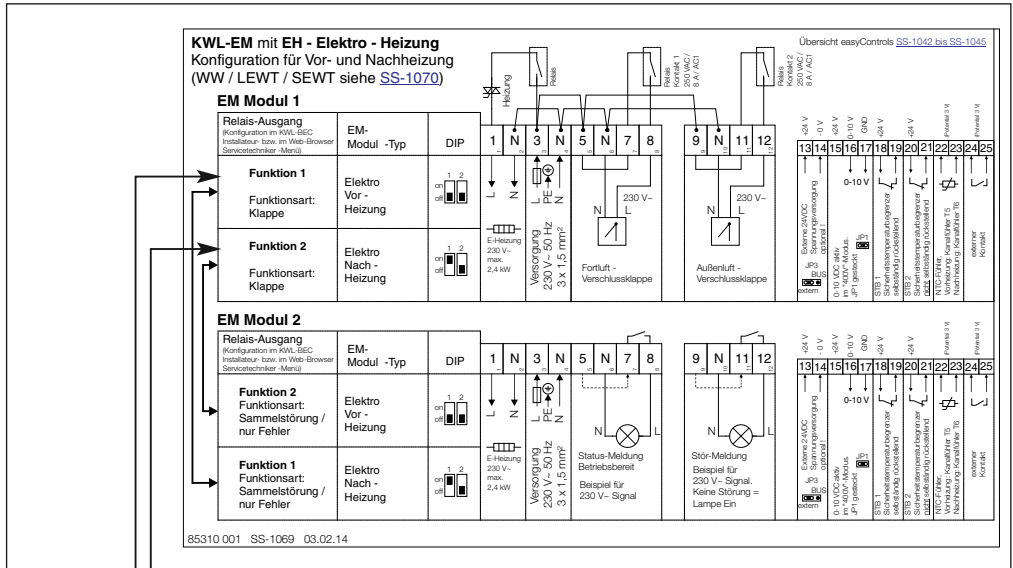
**KWL-EM** mit **EH - Elektro - Heizung**
Konfiguration für Vor- und Nachheizung
(WW / LEWT / SEWT siehe SS-1070)

Übersicht easyControls SS-1042 bis SS-1045

Heizung
Relais
Relais Kontakt 1 250 VAC / 8 A / AC1
Relais Kontakt 2 250 VAC / 8 A / AC1

**EM Modul 1**

| Relais-Ausgang (Konfiguration im KWL-BEC Installateur- bzw. im Web-Browser Servicetechniker -Menü) | EM-Modul -Typ | DIP |
|---|---|---|
| **Funktion 1** Funktionsart: Klappe | Elektro Vor - Heizung | on off 1 2 |
| **Funktion 2** Funktionsart: Klappe | Elektro Nach - Heizung | on off 1 2 |

1 N 3 N 5 N 7 8 9 N 11 12 13 14 15 16 17 18 19 20 21 22 23 24 25

+24 V -0 V +24 V 0-10 V GND +24 V +24 V Potential 3 V Potential 3 V

L N
E-Heizung 230 V~ max. 2,4 kW
L PE N
Versorgung 230 V~ 50 Hz 3 x 1,5 mm²
230 V~
N L
Fortluft - Verschlussklappe
230 V~
N L
Außenluft - Verschlussklappe
Externe 24VDC Spannungsversorgung optional
JP3 BUS extern
0-10 V
0-10 VDC aktiv im "400V"-Modus. JP1 gesteckt
JP1
STB 1 Sicherheitstemperaturbegrenzer selbsttätig rückstellend
STB 2 Sicherheitstemperaturbegrenzer selbsttätig rückstellend
NTC-Fühler Vorheizung: Kanalfühler T5 Nachheizung: Kanalfühler T6
externer Kontakt

**EM Modul 2**

| Relais-Ausgang (Konfiguration im KWL-BEC Installateur- bzw. im Web-Browser Servicetechniker -Menü) | EM-Modul -Typ | DIP |
|---|---|---|
| **Funktion 2** Funktionsart: Sammelstörung / nur Fehler | Elektro Vor - Heizung | on off 1 2 |
| **Funktion 1** Funktionsart: Sammelstörung / nur Fehler | Elektro Nach - Heizung | on off 1 2 |

1 N 3 N 5 N 7 8 9 N 11 12 13 14 15 16 17 18 19 20 21 22 23 24 25

+24 V -0 V +24 V 0-10 V GND +24 V +24 V Potential 3 V Potential 3 V

L N
E-Heizung 230 V~ max. 2,4 kW
L PE N
Versorgung 230 V~ 50 Hz 3 x 1,5 mm²
N L
Status-Meldung Betriebsbereit
Beispiel für 230 V~ Signal
N L
Stör-Meldung
Beispiel für 230 V~ Signal. Keine Störung = Lampe Ein
Externe 24VDC Spannungsversorgung optional
JP3 BUS extern
0-10 V
0-10 VDC aktiv im "400V"-Modus. JP1 gesteckt
JP1
STB 1 Sicherheitstemperaturbegrenzer selbsttätig rückstellend
STB 2 Sicherheitstemperaturbegrenzer selbsttätig rückstellend
NTC-Fühler Vorheizung: Kanalfühler T5 Nachheizung: Kanalfühler T6
externer Kontakt

85310 001 SS-1069 03.02.14